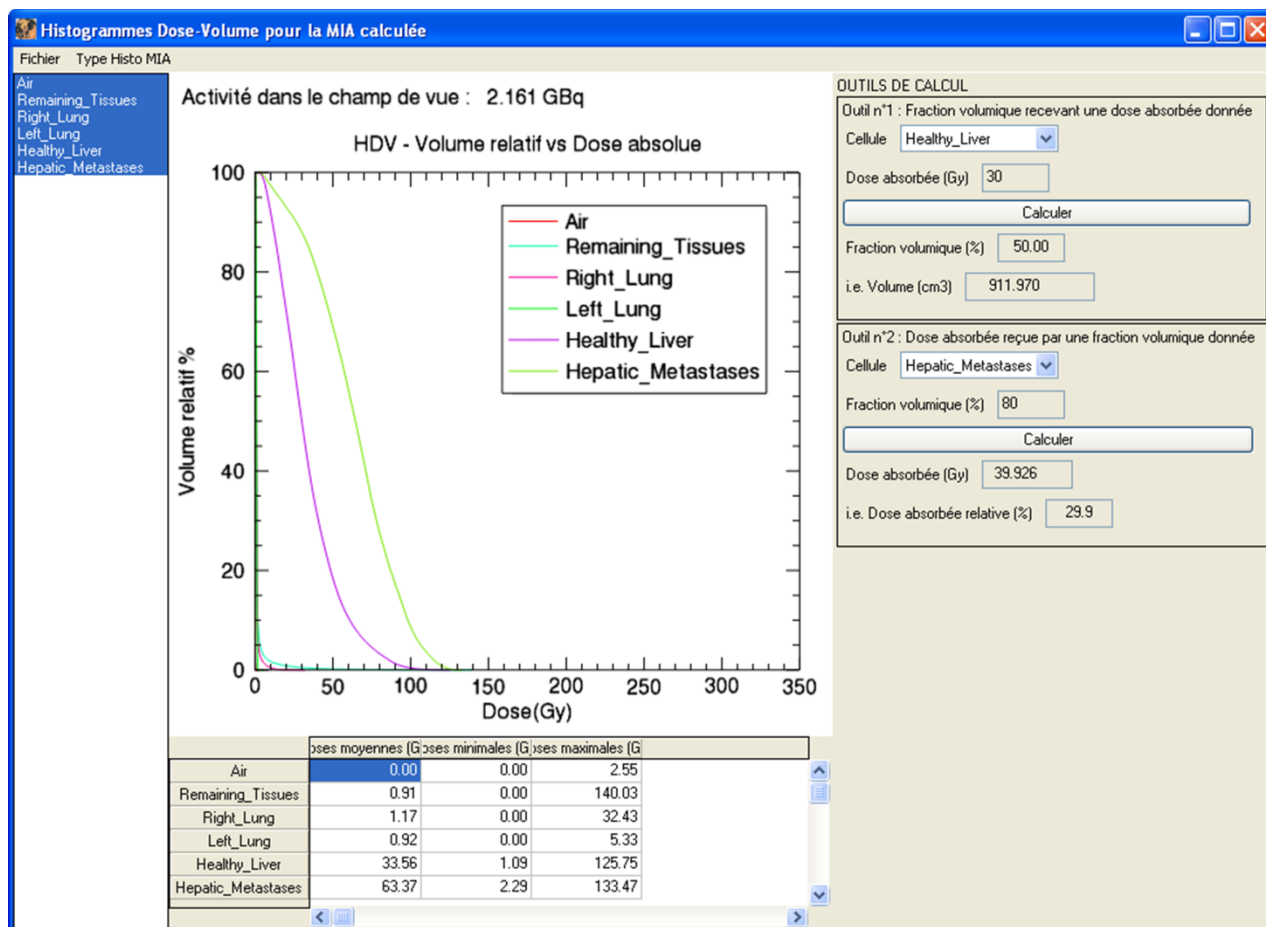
Histogrammes Dose-Volume pour la MIA calculée

Fichier Type Histo MIA

Air
Remaining_Tissues
Right_Lung
Left_Lung
Healthy_Liver
Hepatic_Metastases

Activité dans le champ de vue : 2.161 GBq

HDV - Volume relatif vs Dose absolue

Air
Remaining_Tissues
Right_Lung
Left_Lung
Healthy_Liver
Hepatic_Metastases

Volume relatif %

100
80
60
40
20
0

0 50 100 150 200 250 300 350

Dose(Gy)

| | ɔses moyennes (G | ɔses minimales (G | ɔses maximales (G |
|---|---|---|---|
| Air | 0.00 | 0.00 | 2.55 |
| Remaining_Tissues | 0.91 | 0.00 | 140.03 |
| Right_Lung | 1.17 | 0.00 | 32.43 |
| Left_Lung | 0.92 | 0.00 | 5.33 |
| Healthy_Liver | 33.56 | 1.09 | 125.75 |
| Hepatic_Metastases | 63.37 | 2.29 | 133.47 |

OUTILS DE CALCUL

Outil n°1 : Fraction volumique recevant une dose absorbée donnée

Cellule Healthy_Liver

Dose absorbée (Gy) 30

Calculer

Fraction volumique (%) 50.00

i.e. Volume (cm3) 911.970

Outil n°2 : Dose absorbée reçue par une fraction volumique donnée

Cellule Hepatic_Metastases

Fraction volumique (%) 80

Calculer

Dose absorbée (Gy) 39.926

i.e. Dose absorbée relative (%) 29.9